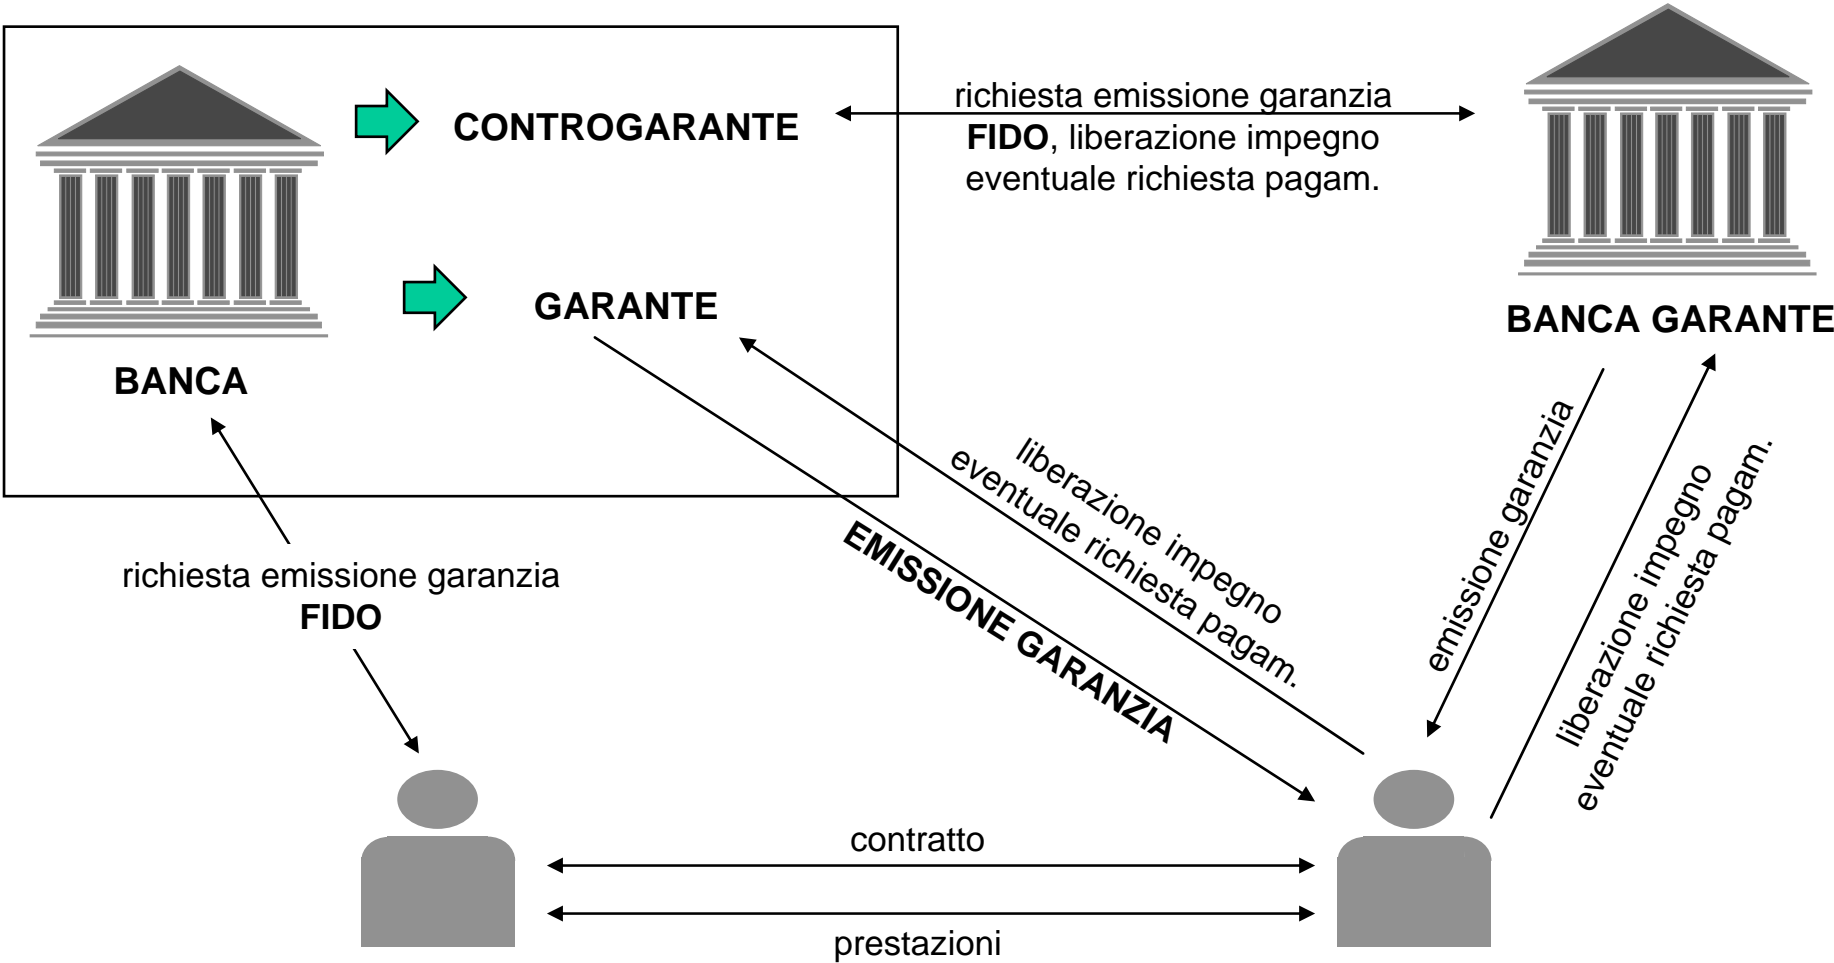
CONTROGARANTE

GARANTE

BANCA

richiesta emissione garanzia
**FIDO**, liberazione impegno
eventuale richiesta pagam.

BANCA GARANTE

richiesta emissione garanzia
**FIDO**

EMISSIONE GARANZIA

liberazione impegno
eventuale richiesta pagam.

emissione garanzia

liberazione impegno
eventuale richiesta pagam.

contratto

prestazioni